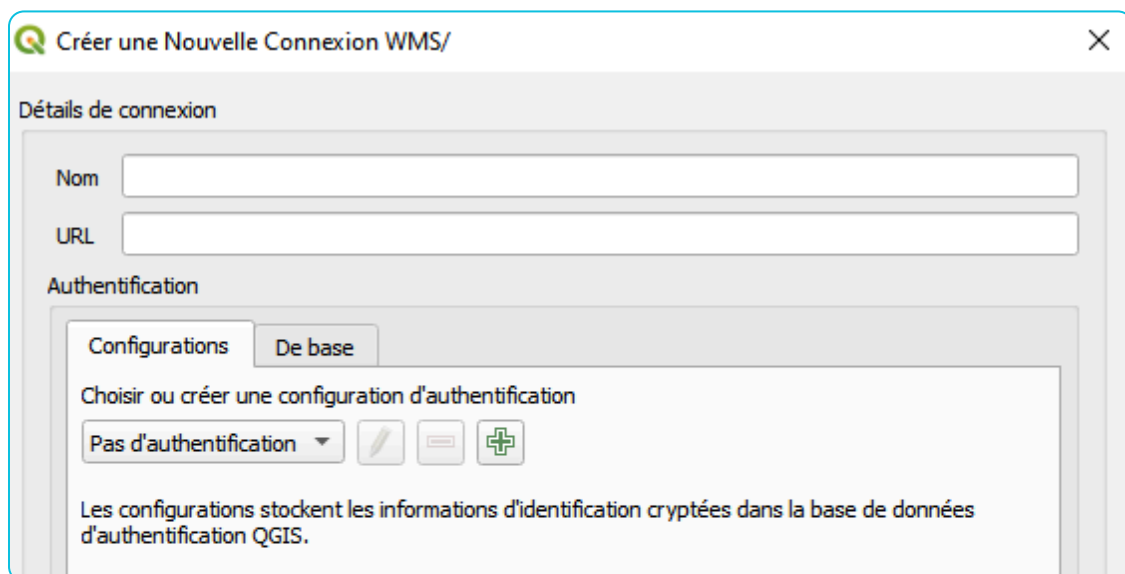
Créer une Nouvelle Connexion WMS/

Détails de connexion

Nom

URL

Authentification

Configurations

De base

Choisir ou créer une configuration d'authentification

Pas d'authentification

Les configurations stockent les informations d'identification cryptées dans la base de données d'authentification QGIS.